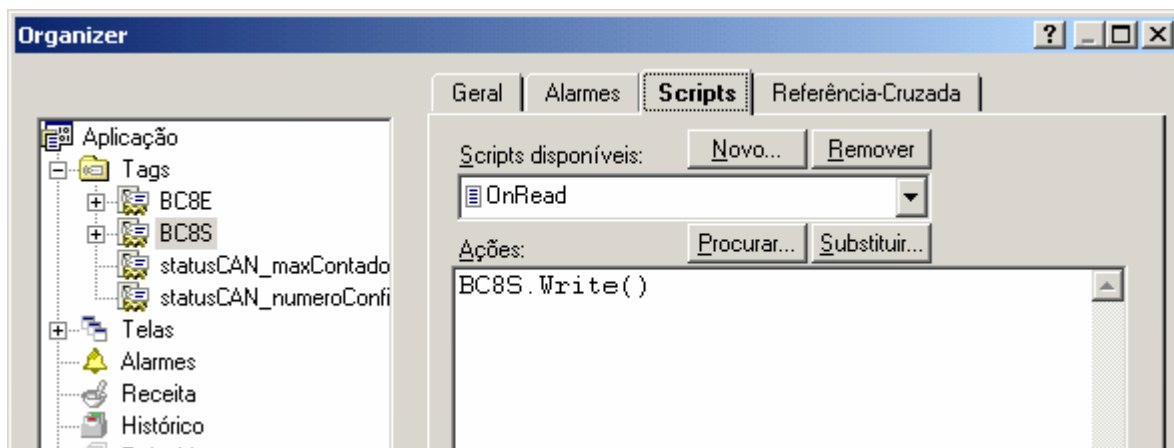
Organizer

Geral | Alarmes | Scripts | Referência-Cruzada

Aplicação
Tags
BC8E
BC8S
statusCAN_maxContado
statusCAN_numeroConfi
Telas
Alarmes
Receita
Histórico

Scripts disponíveis:
Novo...
Remover
OnRead
Ações:
Procurar...
Substituir...
BC8S.Write()